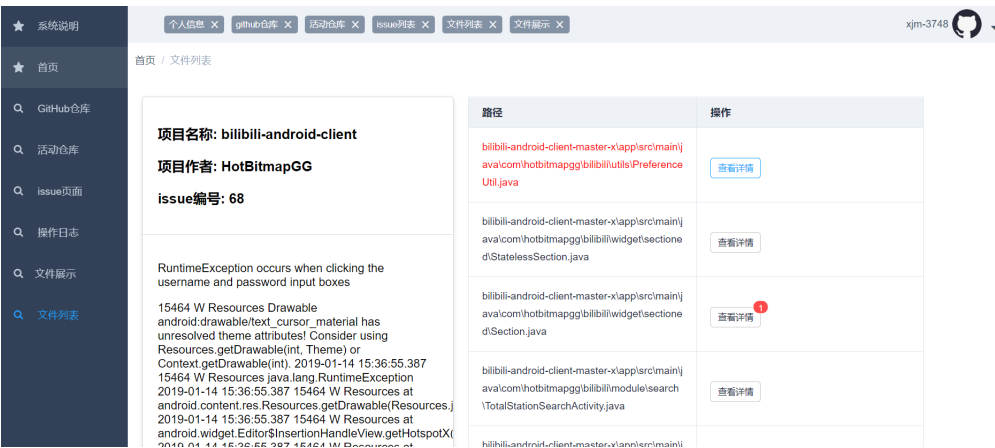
系统说明

首页

GitHub仓库

活动仓库

issue页面

操作日志

文件展示

文件列表

个人信息 ✕ github仓库 ✕ 活动仓库 ✕ issue列表 ✕ 文件列表 ✕ 文件展示 ✕

xjm-3748

首页 / 文件列表

项目名称: bilibili-android-client

项目作者: HotBitmapGG

issue编号: 68

RuntimeException occurs when clicking the username and password input boxes

15464 W Resources Drawable android:drawable/text_cursor_material has unresolved theme attributes! Consider using Resources.getDrawable(int, Theme) or Context.getDrawable(int). 2019-01-14 15:36:55.387 15464 W Resources java.lang.RuntimeException 2019-01-14 15:36:55.387 15464 W Resources at android.content.res.Resources.getDrawable(Resources.j 2019-01-14 15:36:55.387 15464 W Resources at android.widget.Editor$InsertionHandleView.getHotspotX( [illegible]

| 路径 | 操作 |
|---|---|
| bilibili-android-client-master-x\app\src\main\java\com\hotbitmapgg\bilibili\utils\PreferenceUtil.java | 查看详情 |
| bilibili-android-client-master-x\app\src\main\java\com\hotbitmapgg\bilibili\widget\sectioned\StatelessSection.java | 查看详情 |
| bilibili-android-client-master-x\app\src\main\java\com\hotbitmapgg\bilibili\widget\sectioned\Section.java | 查看详情 1 |
| bilibili-android-client-master-x\app\src\main\java\com\hotbitmapgg\bilibili\module\search\TotalStationSearchActivity.java | 查看详情 |
| bilibili-android-client-master-x\app\src\main\j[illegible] | |